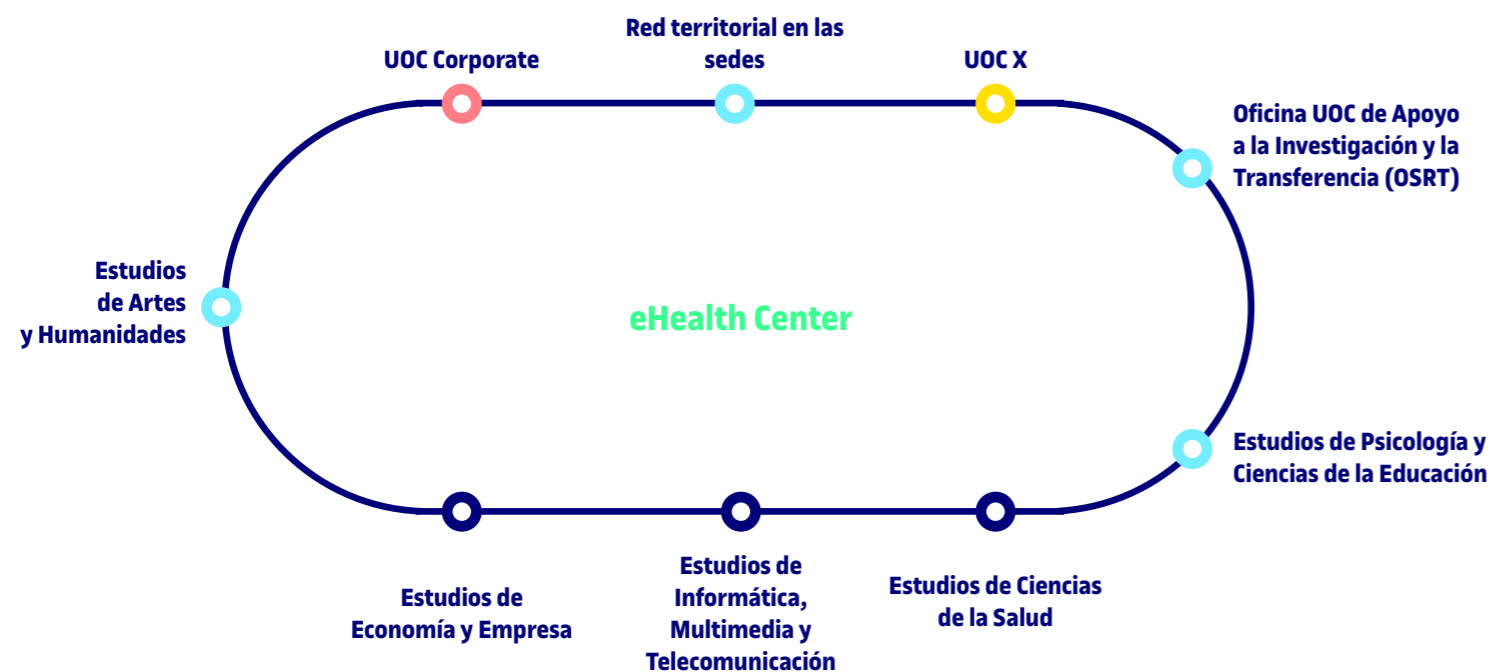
UOC Corporate

Red territorial en las sedes

UOC X

Oficina UOC de Apoyo a la Investigación y la Transferencia (OSRT)

Estudios de Artes y Humanidades

eHealth Center

Estudios de Psicología y Ciencias de la Educación

Estudios de Economía y Empresa

Estudios de Informática, Multimedia y Telecomunicación

Estudios de Ciencias de la Salud